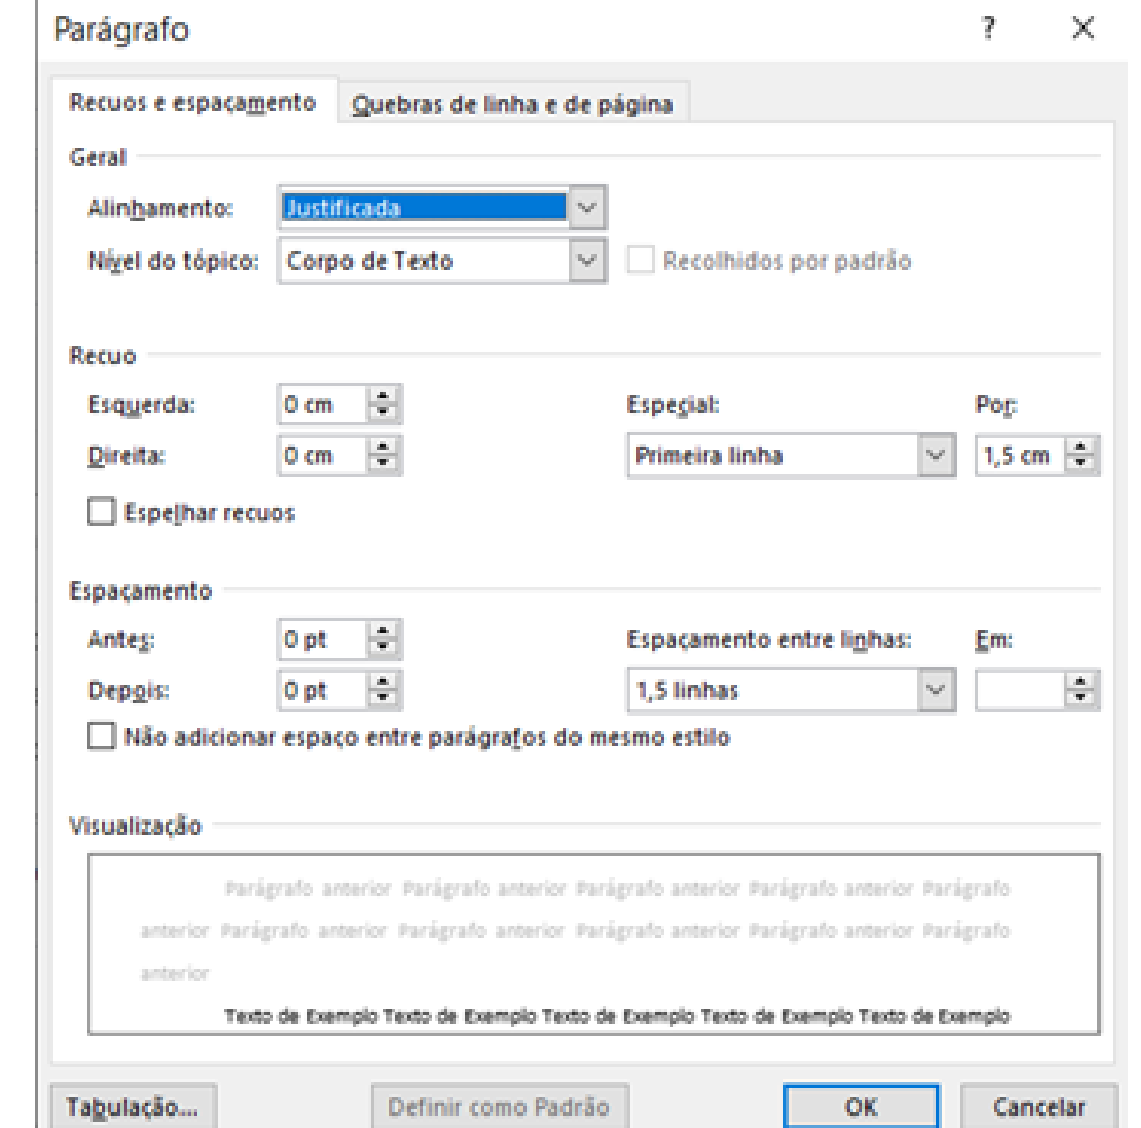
Parágrafo ? ×

Recuos e espaçamento
Quebras de linha e de página

Geral

Alinhamento: Justificada
Nível do tópico: Corpo de Texto
Recolhidos por padrão

Recuo

Esquerda: 0 cm
Direita: 0 cm
Especial: Primeira linha
Por: 1,5 cm
Espelhar recuos

Espaçamento

Antes: 0 pt
Depois: 0 pt
Espaçamento entre linhas: 1,5 linhas
Em:
Não adicionar espaço entre parágrafos do mesmo estilo

Visualização

Parágrafo anterior Parágrafo anterior Parágrafo anterior Parágrafo anterior Parágrafo anterior Parágrafo anterior Parágrafo anterior Parágrafo anterior Parágrafo anterior Parágrafo anterior

Texto de Exemplo Texto de Exemplo Texto de Exemplo Texto de Exemplo Texto de Exemplo

Tabulação... Definir como Padrão OK Cancelar